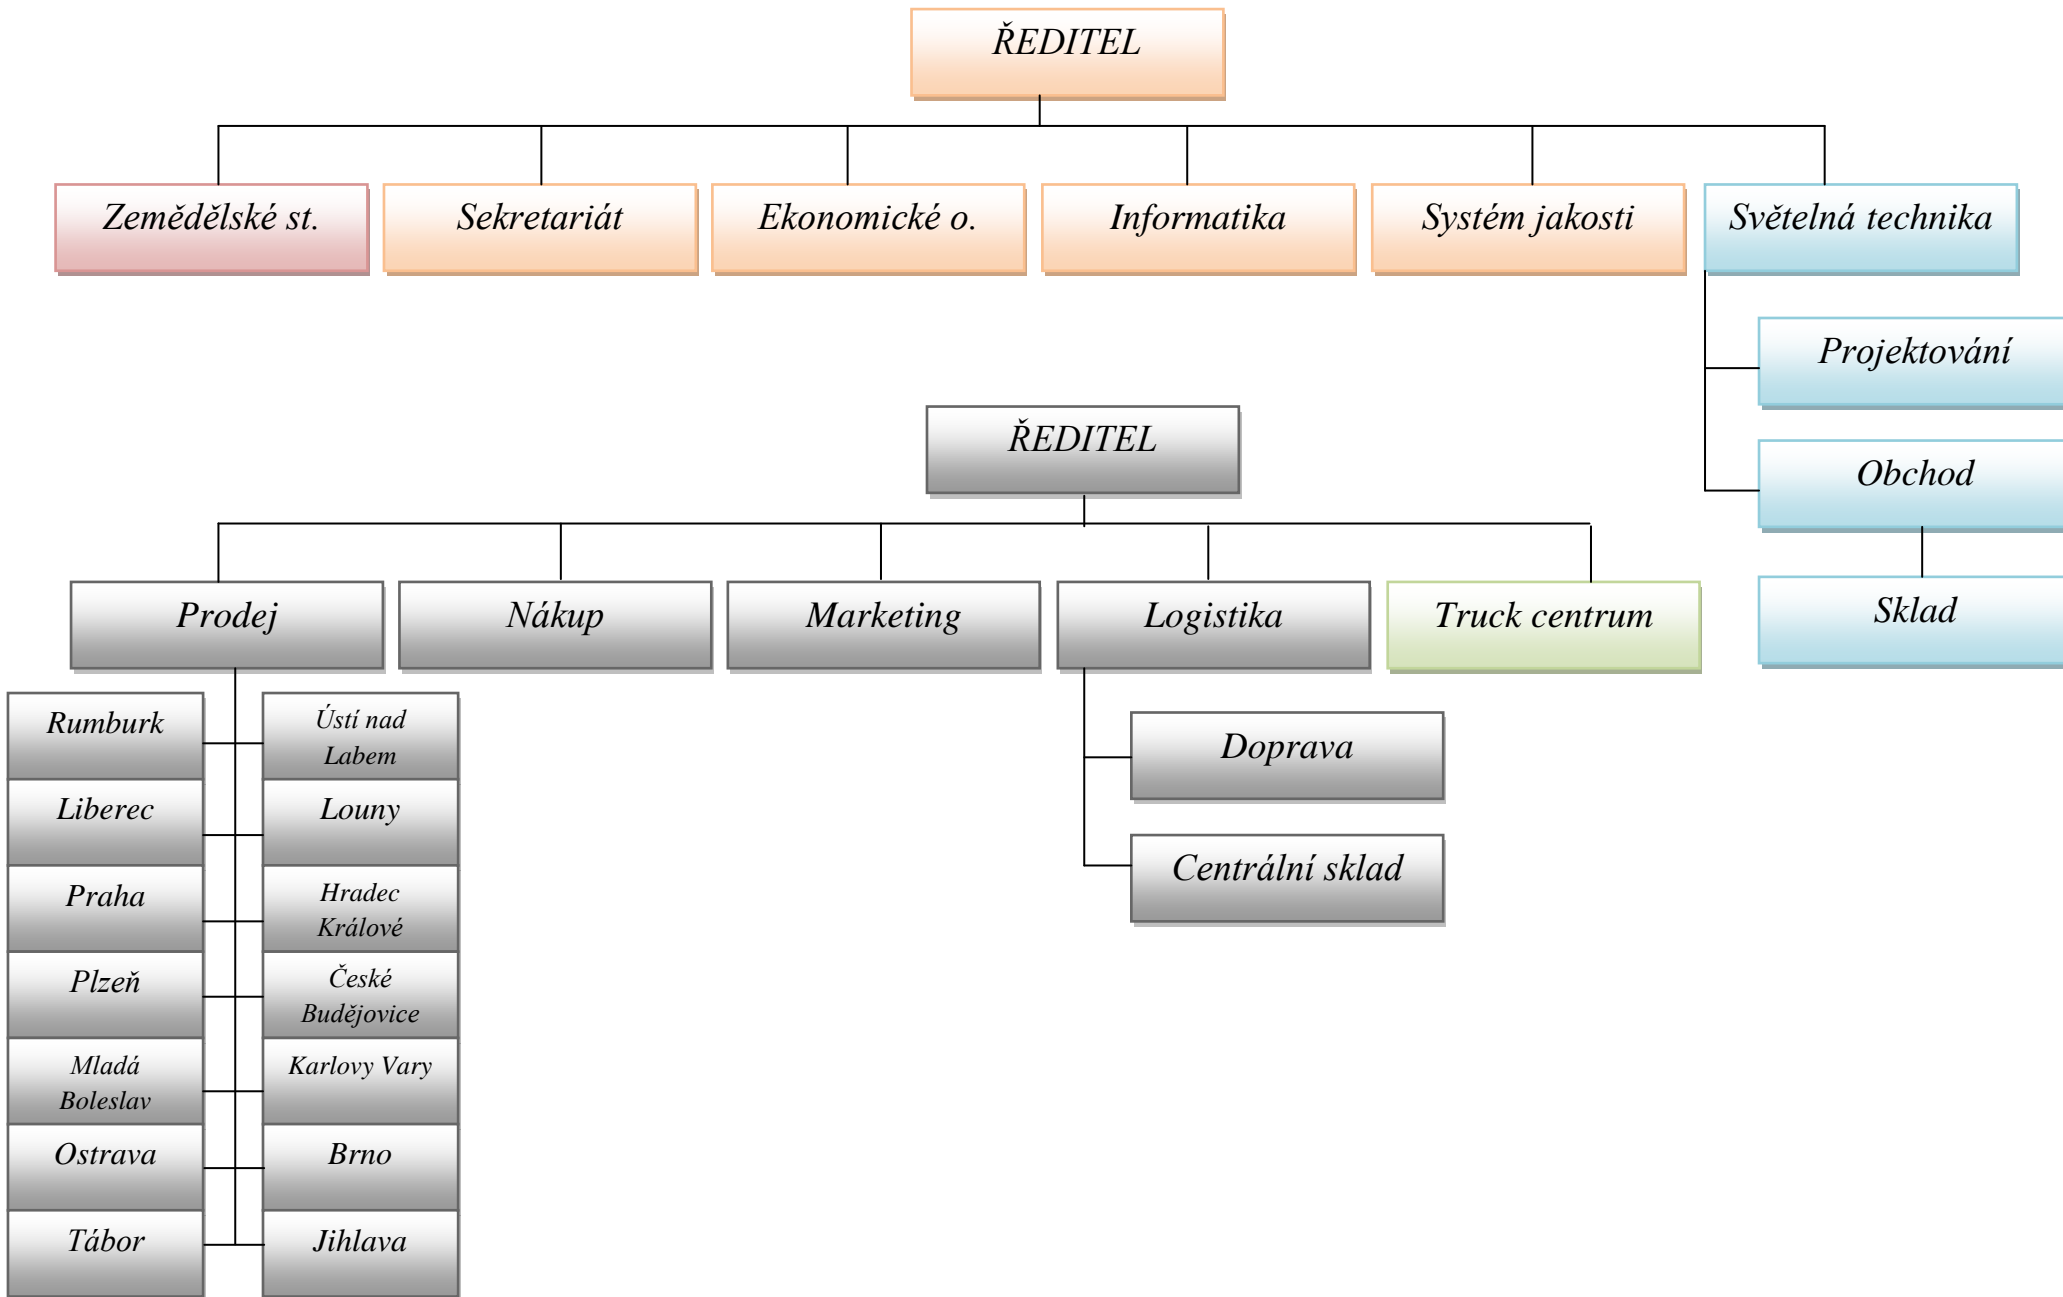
ŘEDITEL

Zemědělské st.

Sekretariát

Ekonomické o.

Informatika

Systém jakosti

Světelná technika

Projektování

Obchod

Sklad

ŘEDITEL

Prodej

Nákup

Marketing

Logistika

Truck centrum

Rumburk

Ústí nad Labem

Liberec

Louny

Praha

Hradec Králové

Plzeň

České Budějovice

Mladá Boleslav

Karlovy Vary

Ostrava

Brno

Tábor

Jihlava

Doprava

Centrální sklad